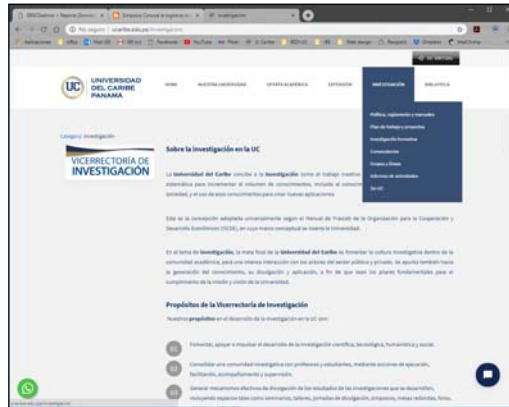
UNIVERSIDAD DEL CARIBE PANAMÁ

INICIO | NUESTRA UNIVERSIDAD | OFERTA ACADÉMICA | EXTENSIÓN | INVESTIGACIÓN | BIBLIOTECA

Política, reglamento y manuales
Plan de trabajo y proyectos
Investigación formativa
Convocatorias
Grupos y líneas
Informes de actividades
Eje UC

Category: Investigación

VICERRECTORÍA DE INVESTIGACIÓN

Sobre la investigación en la UC

La Universidad del Caribe concibe a la Investigación como el trabajo creativo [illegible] sistemática para incrementar el volumen de conocimientos, incluido el conocim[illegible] sociedad, y el uso de esos conocimientos para crear nuevas aplicaciones.

Esta es la concepción adoptada universalmente según el Manual de Frascati de la Organización para la Cooperación y Desarrollo Económicos (OCDE), en cuyo marco conceptual se inserta la Universidad.

En el tema de Investigación, la meta final de la Universidad del Caribe es fomentar la cultura investigativa dentro de la comunidad académica, para una intensa interacción con los actores del sector político y privado, de aporte también hacia la generación del conocimiento, su divulgación y aplicación, a fin de que sean los pilares fundamentales para el cumplimiento de la misión y visión de la universidad.

Propósitos de la Vicerrectoría de Investigación

Nuestros propósitos en el desarrollo de la investigación en la UC son:

01 Fomentar, apoyar e impulsar el desarrollo de la investigación científica, tecnológica, humanística y social.

02 Consolidar una comunidad investigativa con profesores y estudiantes, mediante acciones de ejecución, facilitación, acompañamiento y supervisión.

03 Generar mecanismos efectivos de divulgación de los resultados de las investigaciones que se desarrollen, incluyendo espacios tales como seminarios, talleres, jornadas de divulgación, simposios, mesas redondas, foros, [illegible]